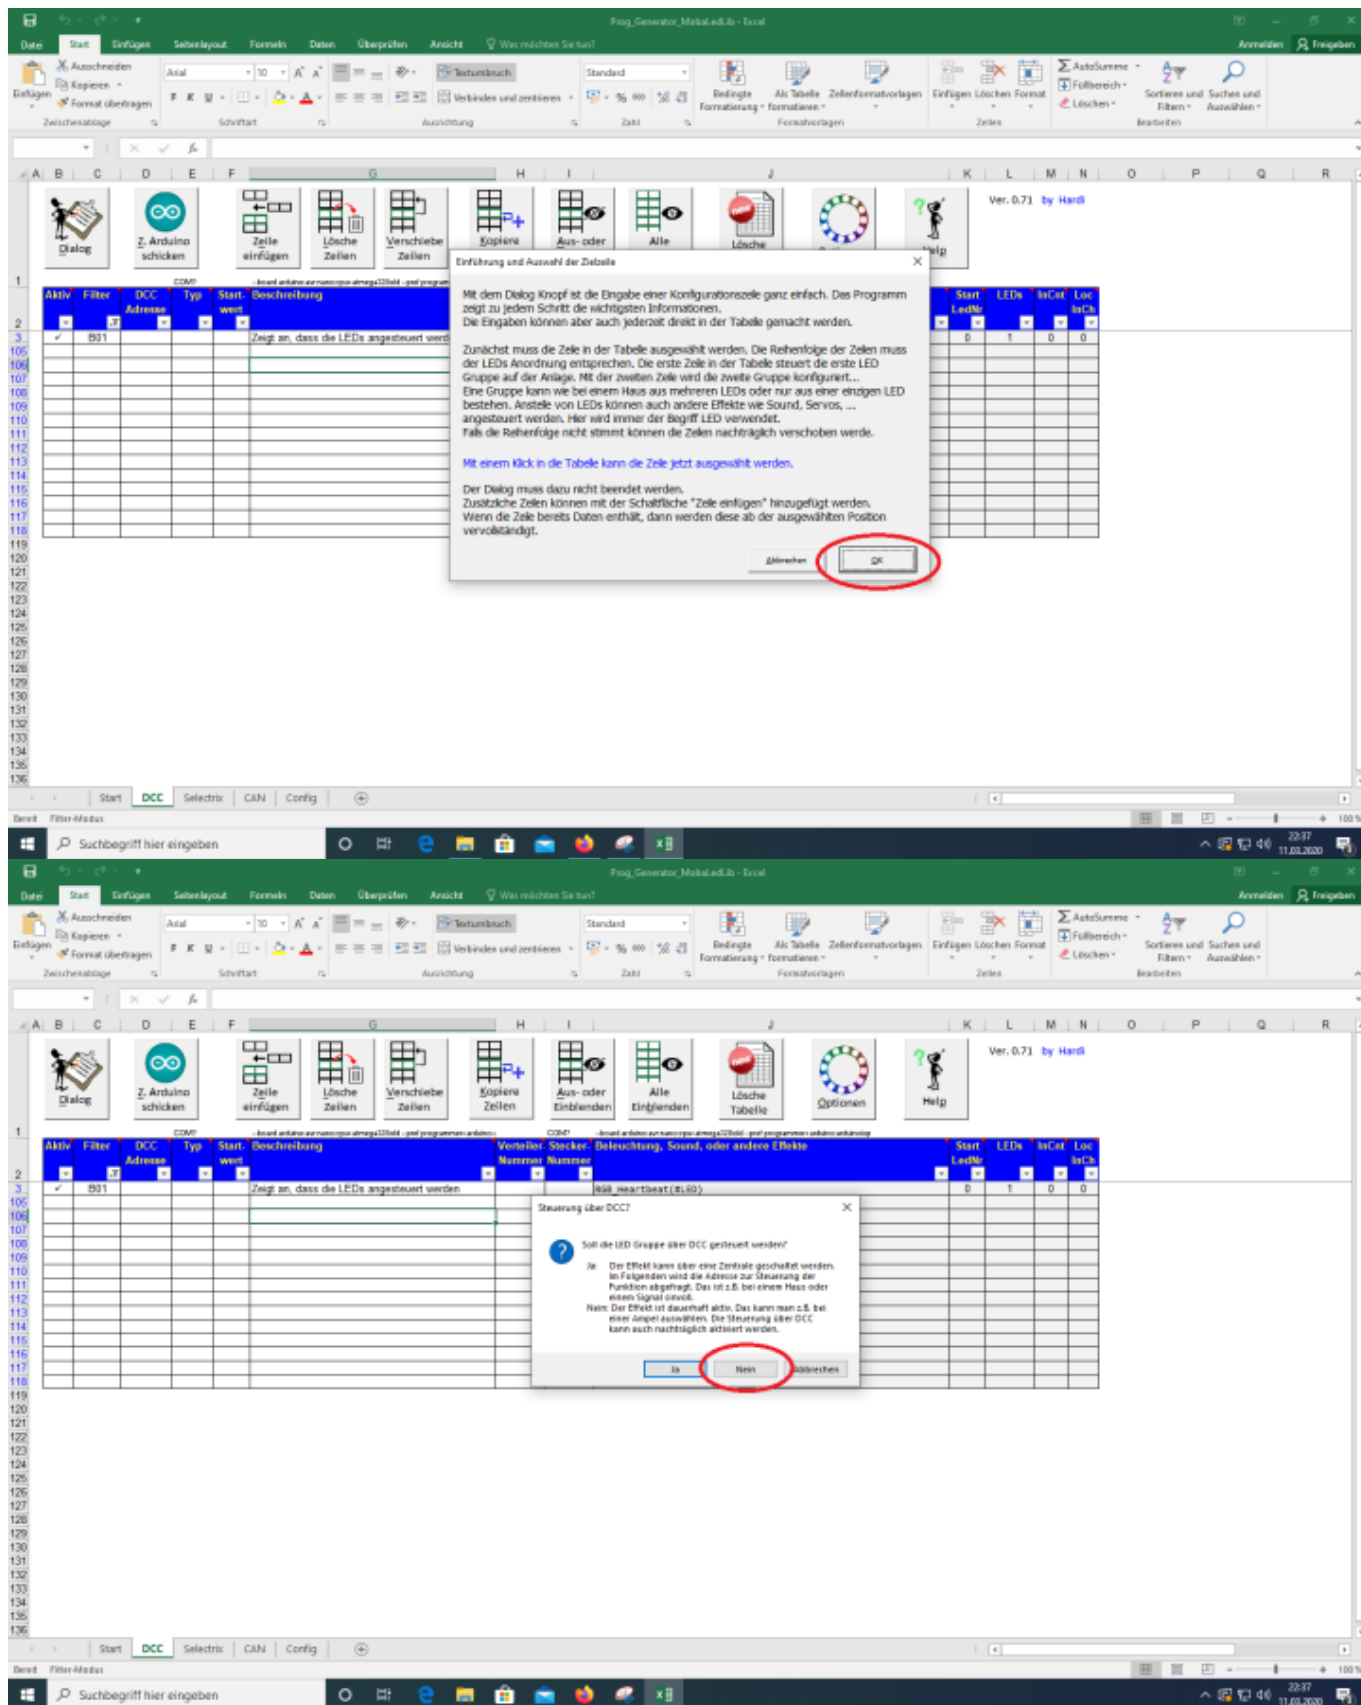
Prog_Generator_MobaLedLib - Excel

Datei Start Einfügen Seitenlayout Formeln Daten Überprüfen Ansicht Was möchten Sie tun? Anmelden Freigeben

Ausschneiden Kopieren Format übertragen Einfügen Zwischenablage Arial 10 Schriftart Textumbruch Verbinden und zentrieren Ausrichtung Standard Zahl Bedingte Formatierung Als Tabelle formatieren Zellenformatvorlagen Formatvorlagen Einfügen Löschen Format Zellen AutoSumme Füllbereich Löschen Sortieren und Filtern Suchen und Auswählen Bearbeiten

Dialog | Z. Arduino schicken | Zeile einfügen | Lösche Zeilen | Verschiebe Zeilen | Kopiere | Aus- oder | Alle | Lösche | Help

Ver. 0.71 by Hardi

Aktiv | Filter | DCC Adresse | Typ | Start-wert | Beschreibung | Start LedNr | LEDs | InCnt | Loc InCh

✓ | B01 | Zeigt an, dass die LEDs angesteuert werd | 0 | 1 | 0 | 0

Einführung und Auswahl der Zielzelle

Mit dem Dialog Knopf ist die Eingabe einer Konfigurationszeile ganz einfach. Das Programm zeigt zu jedem Schritt die wichtigsten Informationen.
Die Eingaben können aber auch jederzeit direkt in der Tabelle gemacht werden.

Zunächst muss die Zeile in der Tabelle ausgewählt werden. Die Reihenfolge der Zeilen muss der LEDs Anordnung entsprechen. Die erste Zeile in der Tabelle steuert die erste LED Gruppe auf der Anlage. Mit der zweiten Zeile wird die zweite Gruppe konfiguriert...
Eine Gruppe kann wie bei einem Haus aus mehreren LEDs oder nur aus einer einzigen LED bestehen. Anstelle von LEDs können auch andere Effekte wie Sound, Servos, ... angesteuert werden. Hier wird immer der Begriff LED verwendet.
Falls die Reihenfolge nicht stimmt können die Zeilen nachträglich verschoben werde.

Mit einem Klick in die Tabelle kann die Zeile jetzt ausgewählt werden.

Der Dialog muss dazu nicht beendet werden.
Zusätzliche Zeilen können mit der Schaltfläche "Zeile einfügen" hinzugefügt werden.
Wenn die Zeile bereits Daten enthält, dann werden diese ab der ausgewählten Position vervollständigt.

Abbrechen | OK

Start | DCC | Selectrix | CAN | Config
Bereit Filter-Modus
Suchbegriff hier eingeben 22:37 11.03.2020

Prog_Generator_MobaLedLib - Excel

Dialog | Z. Arduino schicken | Zeile einfügen | Lösche Zeilen | Verschiebe Zeilen | Kopiere Zeilen | Aus- oder Einblenden | Alle Einblenden | Lösche Tabelle | Optionen | Help

Ver. 0.71 by Hardi

Aktiv | Filter | DCC Adresse | Typ | Start-wert | Beschreibung | Verteiler-Nummer | Stecker-Nummer | Beleuchtung, Sound, oder andere Effekte | Start LedNr | LEDs | InCnt | Loc InCh

✓ | B01 | Zeigt an, dass die LEDs angesteuert werden | RGB_Heartbeat(#LED) | 0 | 1 | 0 | 0

Steuerung über DCC?

Soll die LED Gruppe über DCC gesteuert werden?

Ja: Der Effekt kann über eine Zentrale geschaltet werden. Im Folgenden wird die Adresse zur Steuerung der Funktion abgefragt. Das ist z.B. bei einem Haus oder einem Signal sinvoll.
Nein: Der Effekt ist dauerhaft aktiv. Das kann man z.B. bei einer Ampel auswählen. Die Steuerung über DCC kann auch nachträglich aktiviert werden.

Ja | Nein | Abbrechen

Start | DCC | Selectrix | CAN | Config
Bereit Filter-Modus
Suchbegriff hier eingeben 22:37 11.03.2020